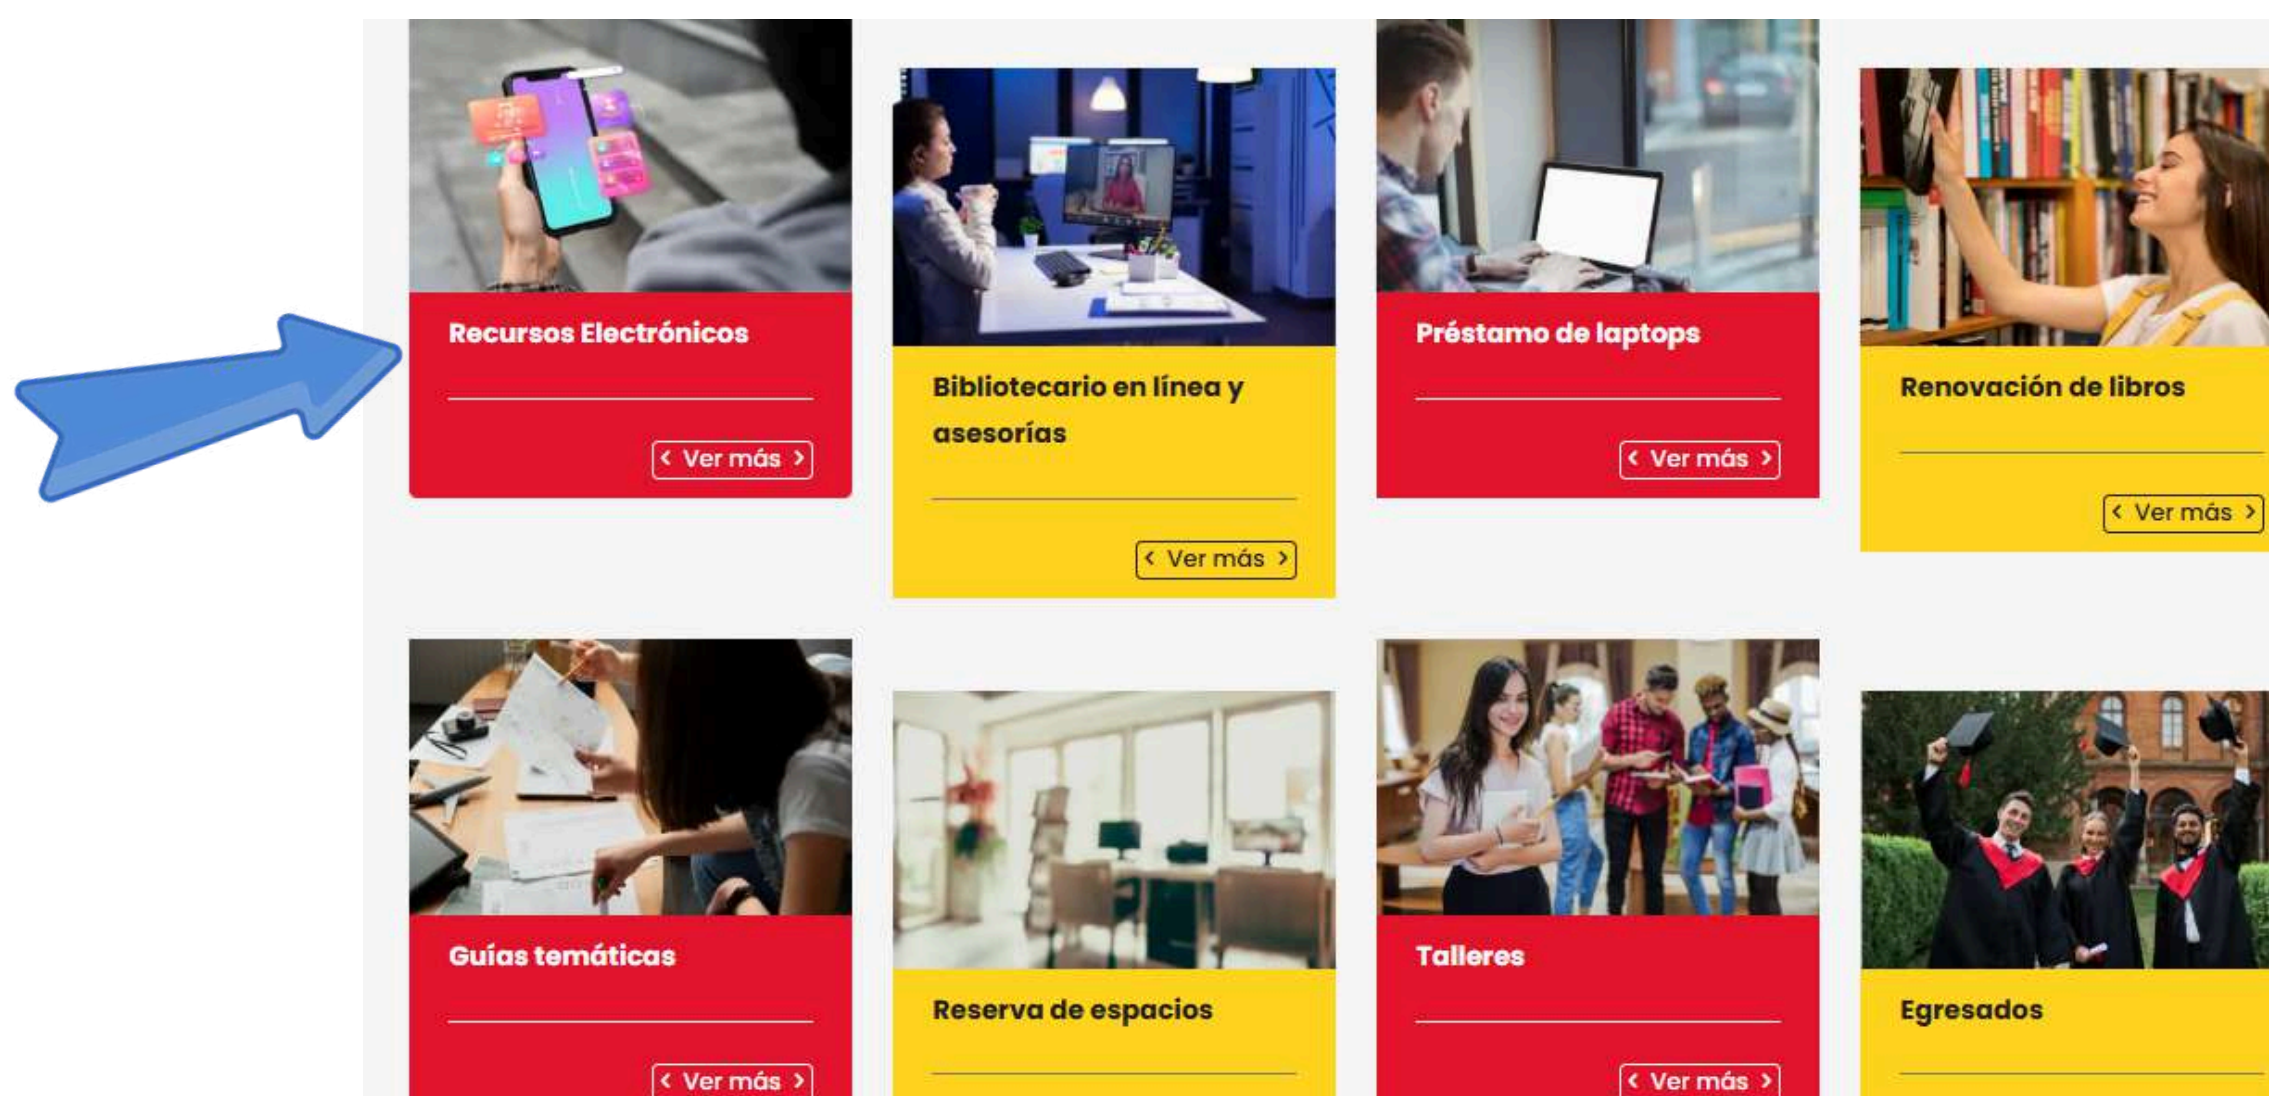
Recursos Electrónicos

‹ Ver más ›

Bibliotecario en línea y asesorías

‹ Ver más ›

Préstamo de laptops

‹ Ver más ›

Renovación de libros

‹ Ver más ›

Guías temáticas

‹ Ver más ›

Reserva de espacios

Talleres

‹ Ver más ›

Egresados